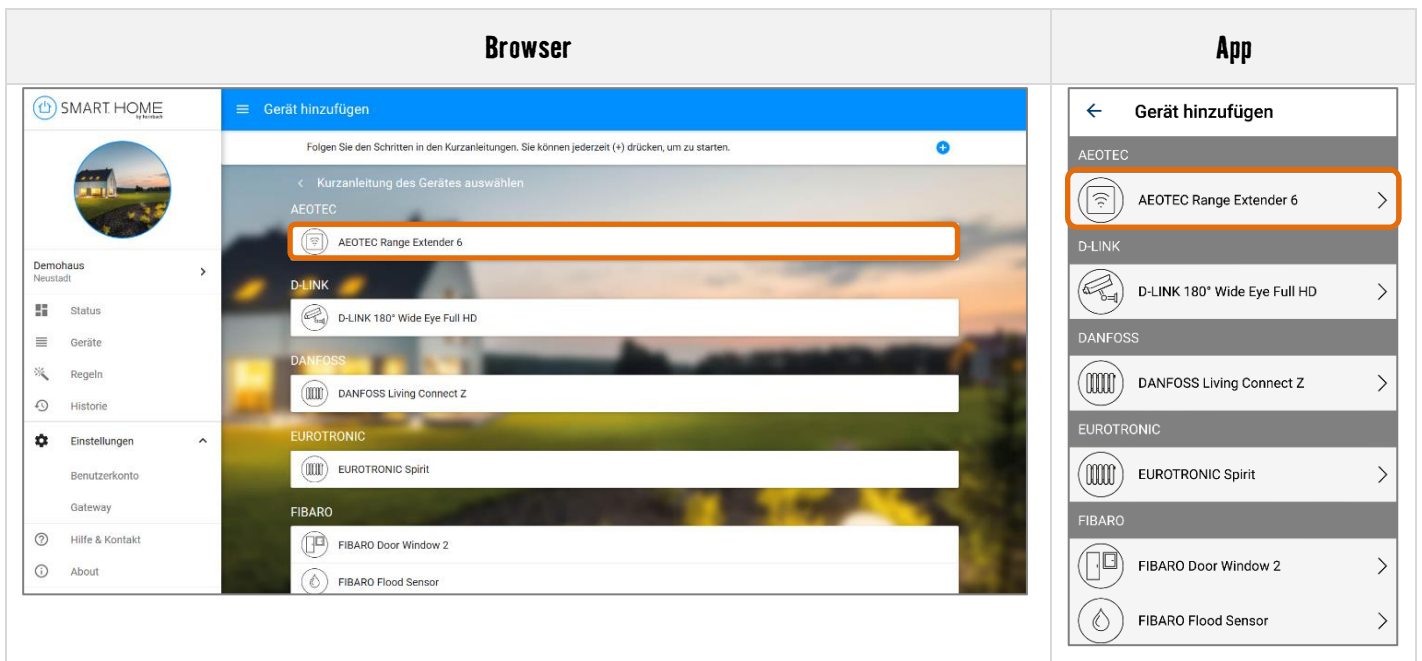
| Browser | App |
|---|---|
| SMART HOME by hornbach<br><br>Demohaus<br>Neustadt<br><br>Status<br>Geräte<br>Regeln<br>Historie<br>Einstellungen<br>Benutzerkonto<br>Gateway<br>Hilfe & Kontakt<br>About<br><br>Gerät hinzufügen<br><br>Folgen Sie den Schritten in den Kurzanleitungen. Sie können jederzeit (+) drücken, um zu starten.<br><br>Kurzanleitung des Gerätes auswählen<br><br>AEOTEC<br>AEOTEC Range Extender 6<br>D-LINK<br>D-LINK 180° Wide Eye Full HD<br>DANFOSS<br>DANFOSS Living Connect Z<br>EUROTRONIC<br>EUROTRONIC Spirit<br>FIBARO<br>FIBARO Door Window 2<br>FIBARO Flood Sensor | Gerät hinzufügen<br><br>AEOTEC<br>AEOTEC Range Extender 6<br>D-LINK<br>D-LINK 180° Wide Eye Full HD<br>DANFOSS<br>DANFOSS Living Connect Z<br>EUROTRONIC<br>EUROTRONIC Spirit<br>FIBARO<br>FIBARO Door Window 2<br>FIBARO Flood Sensor |